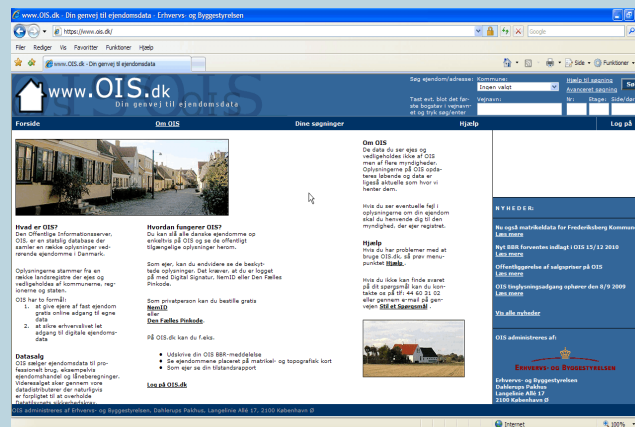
www.OIS.dk - Din genvej til ejendomsdata - Erhvervs- og Byggestyrelsen

https://www.ois.dk/

Filer Rediger Vis Favoritter Funktioner Hjælp

www.OIS.dk - Din genvej til ejendomsdata

Side Funktioner

www.OIS.dk
Din genvej til ejendomsdata

Søg ejendom/adresse: Kommune: Ingen valgt
Tast evt. blot det første bogstav i vejnavn et og tryk søg/enter
Vejnavn: Nr: Etage: Side/dør
Hjælp til søgning
Avanceret søgning

Forside | Om OIS | Dine søgninger | Hjælp | Log på

Hvad er OIS?
Den Offentlige Informationsserver, OIS, er en statslig database der samler en række oplysninger vedrørende ejendomme i Danmark.

Oplysningerne stammer fra en række landsregistre der ejes og vedligeholdes af kommunerne, regionerne og staten.

OIS har to formål:
at give ejere af fast ejendom gratis online adgang til egne data
at sikre erhvervslivet let adgang til digitale ejendomsdata

Datasalg
OIS sælger ejendomsdata til professionelt brug, eksempelvis ejendomshandel og lånebelægninger. Videresalget sker gennem vore datadistributører der naturligvis er forpligtet til at overholde Datatilsynets sikkerhedskrav.

Hvordan fungerer OIS?
Du kan slå alle danske ejendomme op enkeltvis på OIS og se de offentligt tilgængelige oplysninger herom.

Som ejer, kan du endvidere se de beskyttede oplysninger. Det kræver, at du er logget på med Digital Signatur, NemID eller Den Fælles Pinkode.

Som privatperson kan du bestille gratis
NemID
eller
Den Fælles Pinkode.

På OIS.dk kan du f.eks.

Udskrive din OIS BBR-meddelelse
Se ejendommens placering på matrikel- og topografisk kort
Som ejer se din tilstandsrapport

Log på OIS.dk

Om OIS
De data du ser ejes og vedligeholdes ikke af OIS men af flere myndigheder. Oplysningerne på OIS opdateres løbende og data er lige så aktuelle som hvor vi henter dem.

Hvis du ser eventuelle fejl i oplysningerne om din ejendom skal du henvende dig til den myndighed, der ejer registret.

Hjælp
Hvis du har problemer med at bruge OIS.dk, så prøv menupunktet Hjælp.

Hvis du ikke kan finde svaret på dit spørgsmål kan du kontakte os på tlf. 44 60 21 02 eller gennem e-mail på gensiden Stil et Spørgsmål.

NYHEDER:
Nu også matrikeldata for Frederiksberg Kommune
Læs mere
Nyt BBR forventes indlagt i OIS 15/12 2010
Læs mere
Offentliggørelse af salgspriser på OIS
Læs mere
OIS tinglysningsadgang ophører den 8/9 2009
Læs mere
Vis alle nyheder

OIS administreres af:
Erhvervs- og Byggestyrelsen
Erhvervs- og Byggestyrelsen
Dahlerups Pakhus
Langelinie Allé 17
2100 København Ø

OIS administreres af Erhvervs- og Byggestyrelsen, Dahlerups Pakhus, Langelinie Allé 17, 2100 København Ø

Internet 100%